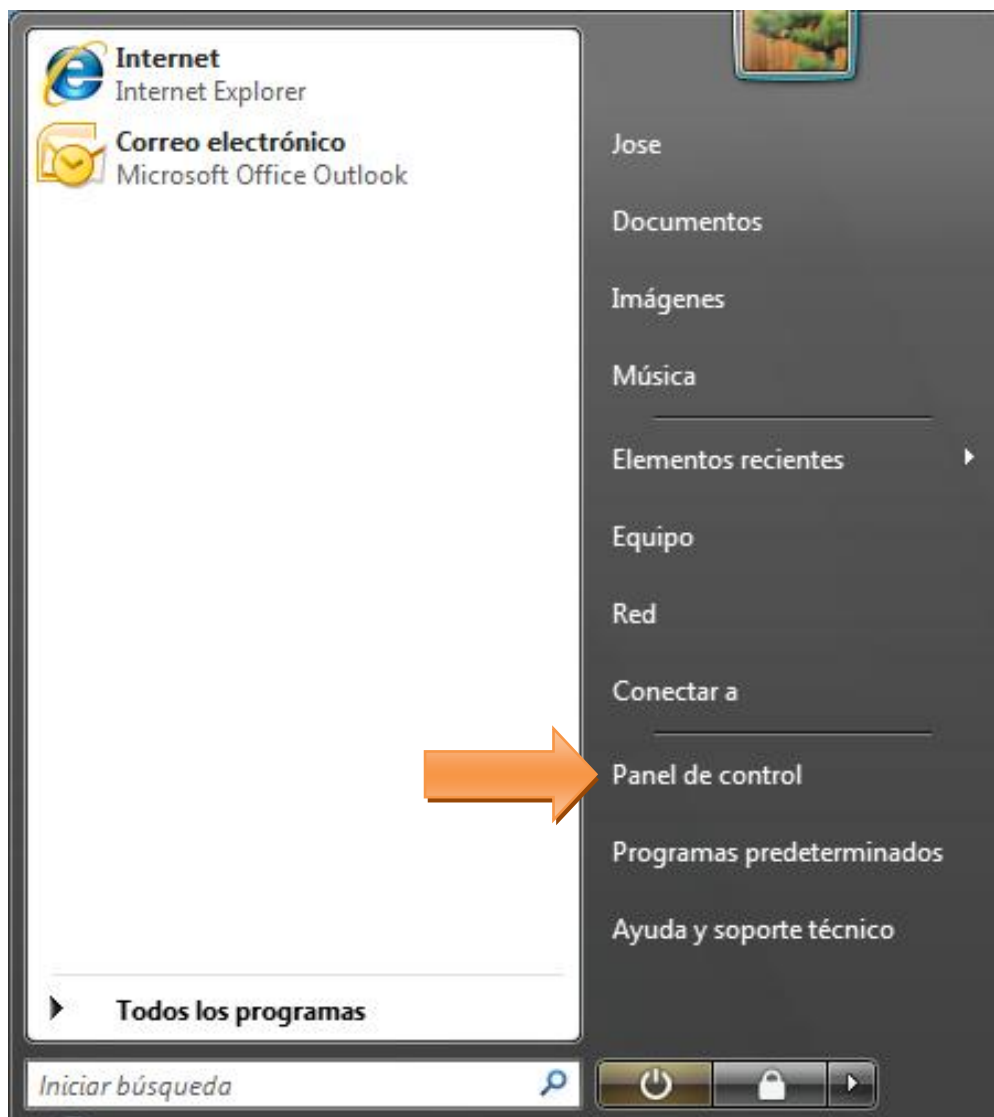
Internet
Internet Explorer

Correo electrónico
Microsoft Office Outlook

Todos los programas

Iniciar búsqueda

Jose

Documentos

Imágenes

Música

Elementos recientes

Equipo

Red

Conectar a

Panel de control

Programas predeterminados

Ayuda y soporte técnico